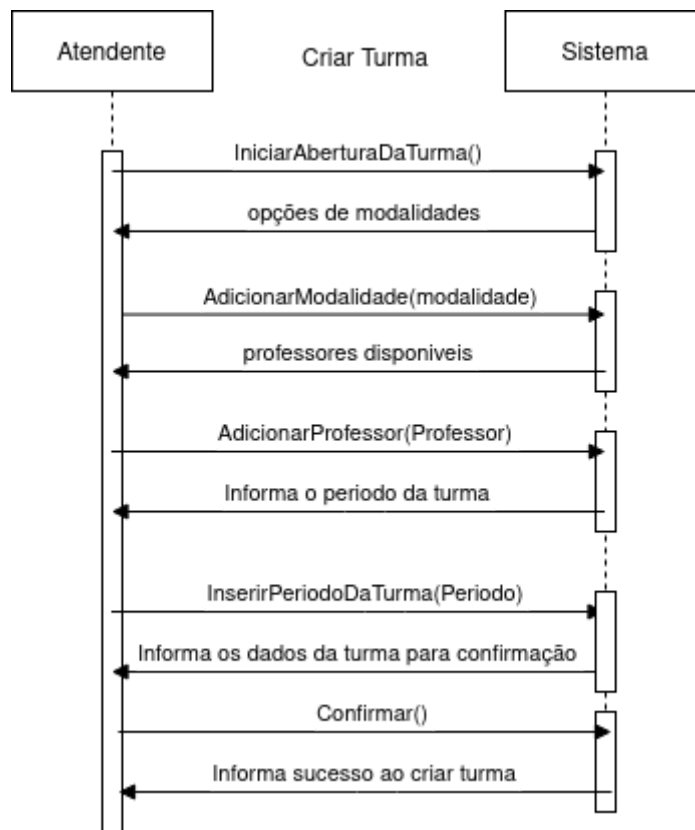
Atendente

Criar Turma

Sistema

IniciarAberturaDaTurma()

opções de modalidades

AdicionarModalidade(modalidade)

professores disponiveis

AdicionarProfessor(Professor)

Informa o periodo da turma

InserirPeriodoDaTurma(Periodo)

Informa os dados da turma para confirmação

Confirmar()

Informa sucesso ao criar turma